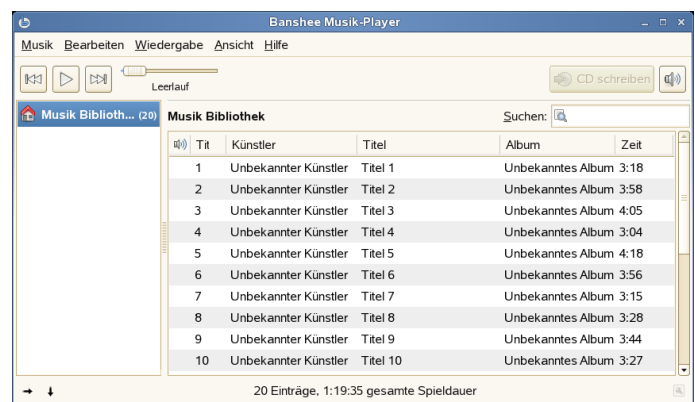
Banshee Musik-Player

Musik Bearbeiten Wiedergabe Ansicht Hilfe

Leerlauf

CD schreiben

Musik Biblioth... (20)

Musik Bibliothek

Suchen:

| Tit | Künstler | Titel | Album | Zeit |
|---|---|---|---|---|
| 1 | Unbekannter Künstler | Titel 1 | Unbekanntes Album | 3:18 |
| 2 | Unbekannter Künstler | Titel 2 | Unbekanntes Album | 3:58 |
| 3 | Unbekannter Künstler | Titel 3 | Unbekanntes Album | 4:05 |
| 4 | Unbekannter Künstler | Titel 4 | Unbekanntes Album | 3:04 |
| 5 | Unbekannter Künstler | Titel 5 | Unbekanntes Album | 4:18 |
| 6 | Unbekannter Künstler | Titel 6 | Unbekanntes Album | 3:56 |
| 7 | Unbekannter Künstler | Titel 7 | Unbekanntes Album | 3:15 |
| 8 | Unbekannter Künstler | Titel 8 | Unbekanntes Album | 3:28 |
| 9 | Unbekannter Künstler | Titel 9 | Unbekanntes Album | 3:44 |
| 10 | Unbekannter Künstler | Titel 10 | Unbekanntes Album | 3:27 |

20 Einträge, 1:19:35 gesamte Spieldauer